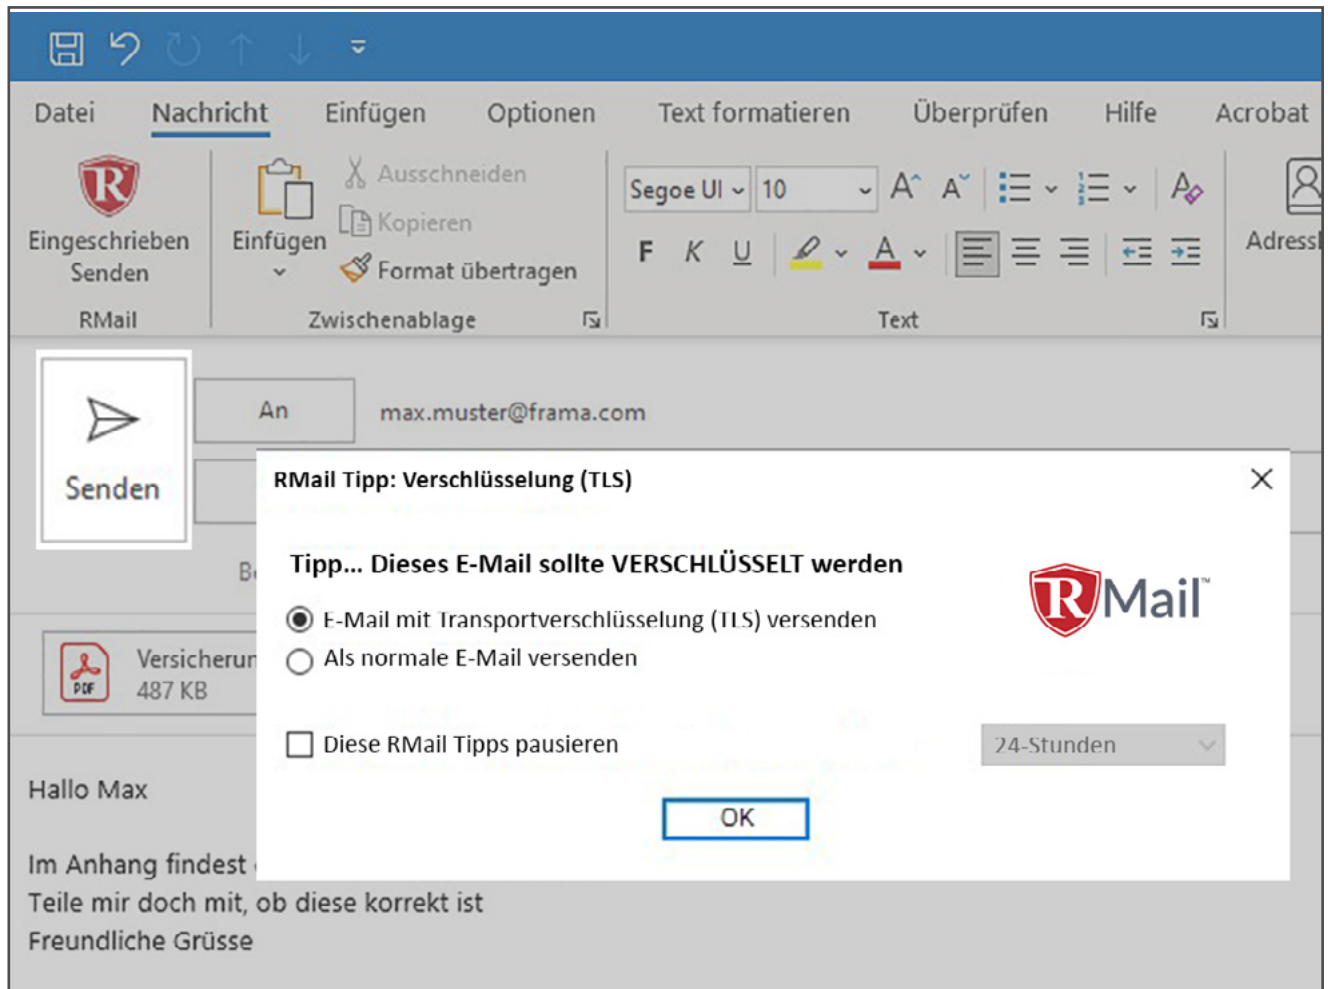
Datei Nachricht Einfügen Optionen Text formatieren Überprüfen Hilfe Acrobat

Eingeschrieben Senden
RMail

Einfügen
Ausschneiden
Kopieren
Format übertragen
Zwischenablage

Segoe UI 10
F K U
Text

Adress

Senden

An
max.muster@frama.com

B

Versicherun
487 KB

Hallo Max

Im Anhang findest
Teile mir doch mit, ob diese korrekt ist
Freundliche Grüsse

RMail Tipp: Verschlüsselung (TLS)

Tipp... Dieses E-Mail sollte VERSCHLÜSSELT werden

E-Mail mit Transportverschlüsselung (TLS) versenden
Als normale E-Mail versenden

RMail™

Diese RMail Tipps pausieren
24-Stunden

OK